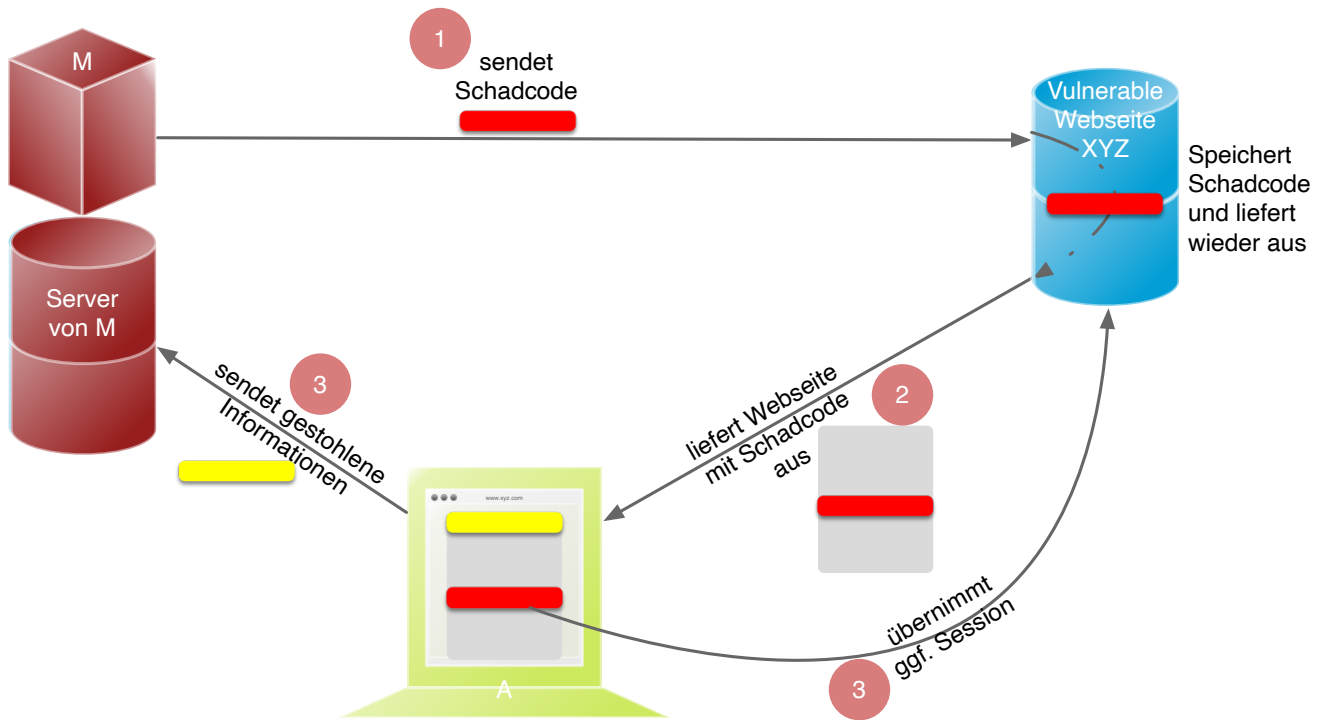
M

1

sendet Schadcode

Vulnerable Webseite XYZ

Speichert Schadcode und liefert wieder aus

Server von M

3

sendet gestohlene Informationen

liefert Webseite mit Schadcode aus

2

www.xyz.com

A

übernimmt ggf. Session

3